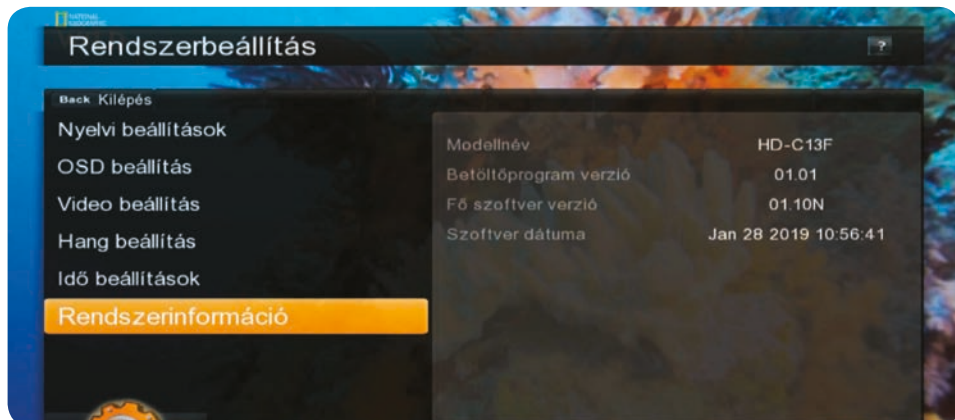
NATIONAL GEOGRAPHIC

Rendszerbeállítás

?

Back Kilépés

Nyelvi beállítások

OSD beállítás

Video beállítás

Hang beállítás

Idő beállítások

Rendszerinformáció

| | |
|---|---|
| Modellnév | HD-C13F |
| Betöltőprogram verzió | 01.01 |
| Fő szoftver verzió | 01.10N |
| Szoftver dátuma | Jan 28 2019 10:56:41 |